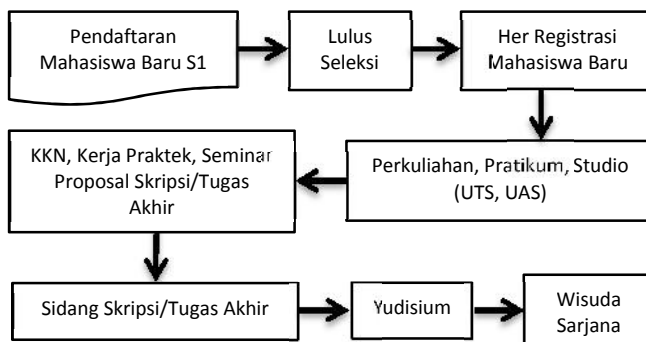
Pendaftaran Mahasiswa Baru S1

Lulus Seleksi

Her Registrasi Mahasiswa Baru

Perkuliahan, Pratikum, Studio (UTS, UAS)

KKN, Kerja Praktek, Seminar Proposal Skripsi/Tugas Akhir

Sidang Skripsi/Tugas Akhir

Yudisium

Wisuda Sarjana